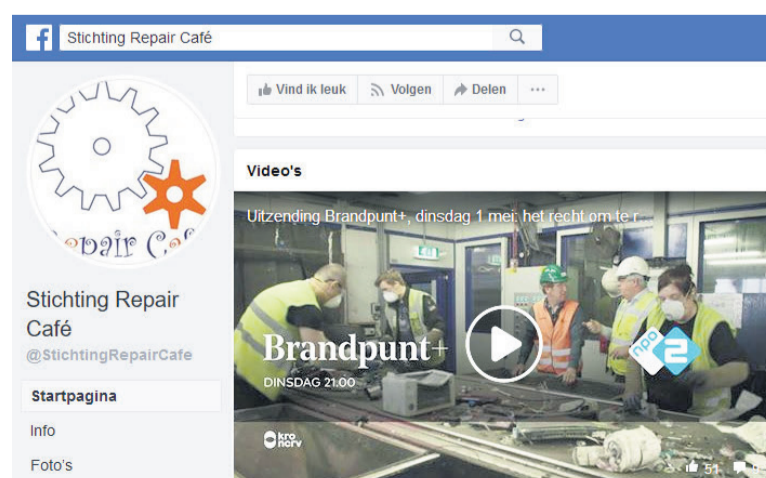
Stichting Repair Café

Vind ik leuk
Volgen
Delen
...

epair Ca

Stichting Repair Café
@StichtingRepairCafe

Startpagina
Info
Foto's

Video's

Uitzending Brandpunt+, dinsdag 1 mei: het recht om te r...

Brandpunt+
DINSDAG 21.00

npo 2

kro ncrv

51